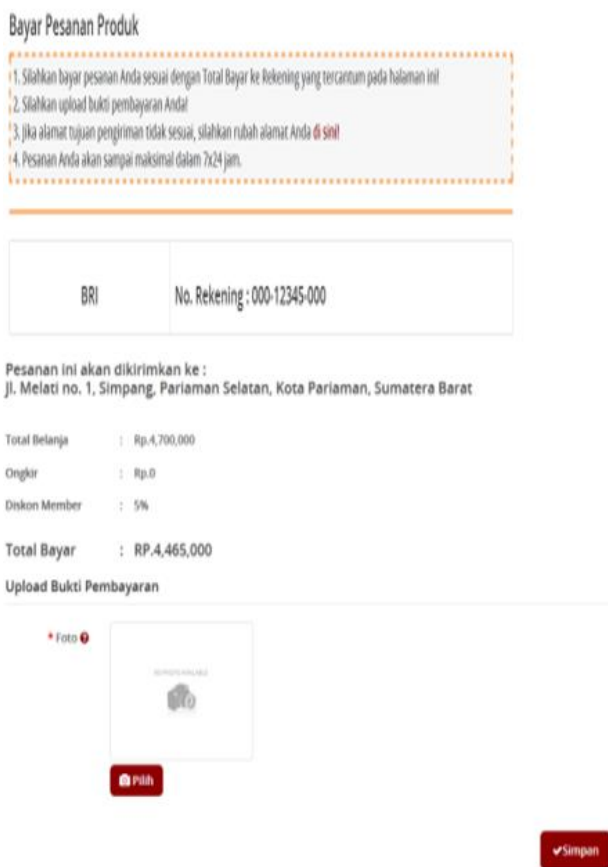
Bayar Pesanan Produk

1. Silahkan bayar pesanan Anda sesuai dengan Total Bayar ke Rekening yang tercantum pada halaman ini!
2. Silahkan upload bukti pembayaran Anda!
3. Jika alamat tujuan pengiriman tidak sesuai, silahkan rubah alamat Anda di sini!
4. Pesanan Anda akan sampai maksimal dalam 7x24 jam.

| BRI | No. Rekening : 000-12345-000 |
|---|---|

Pesanan ini akan dikirimkan ke :
Jl. Melati no. 1, Simpang, Pariaman Selatan, Kota Pariaman, Sumatera Barat

Total Belanja : Rp.4,700,000
Ongkir : Rp.0
Diskon Member : 5%

Total Bayar : RP.4,465,000

Upload Bukti Pembayaran

* Foto

NO PHOTO AVAILABLE

Pilih

Simpan